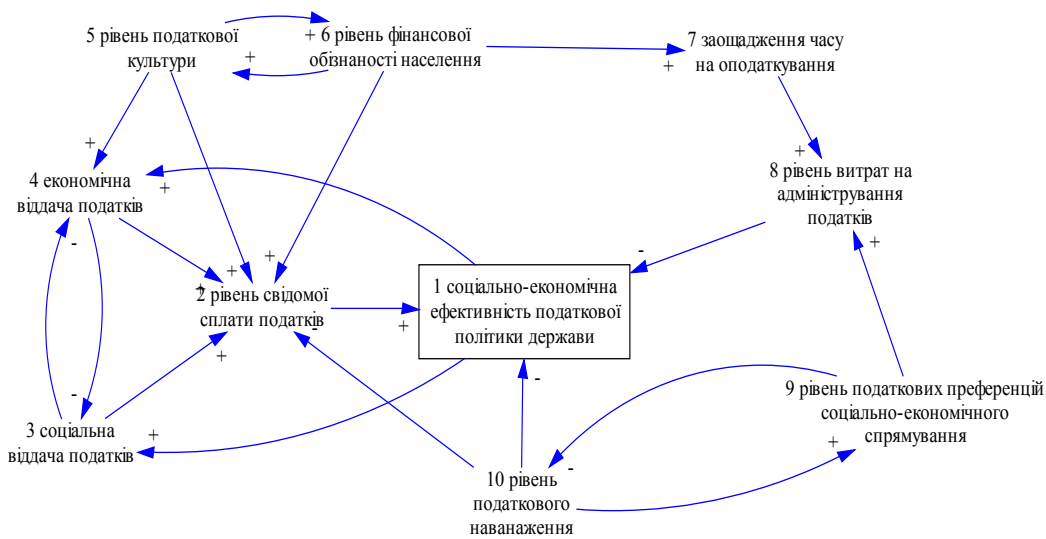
5 рівень податкової культури

+ 6 рівень фінансової обізнаності населення

+

7 заощадження часу на оподаткування

+

+

4 економічна віддача податків

+

+

8 рівень витрат на адміністрування податків

-

-

+

+

+

2 рівень свідомої сплати податків

-

1 соціально-економічна ефективність податкової політики держави

+

+

-

9 рівень податкових преференцій соціально-економічного спрямування

-

3 соціальна віддача податків

+

+

-

10 рівень податкового наванаження